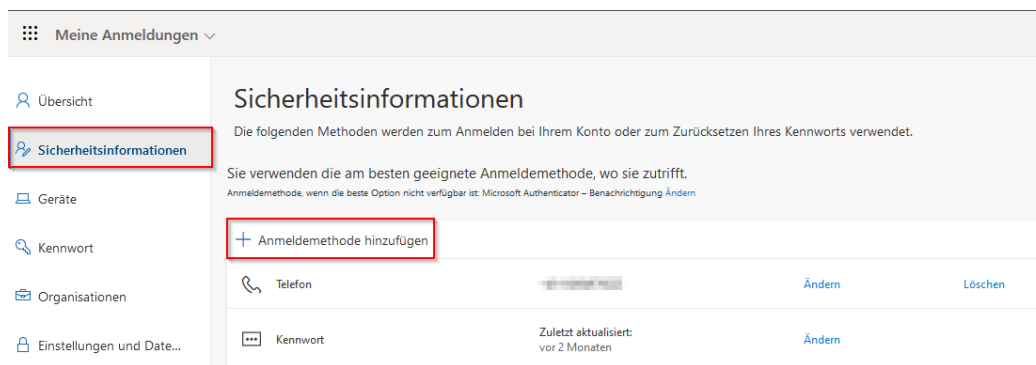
Meine Anmeldungen

Übersicht

Sicherheitsinformationen

Geräte

Kennwort

Organisationen

Einstellungen und Date...

Sicherheitsinformationen

Die folgenden Methoden werden zum Anmelden bei Ihrem Konto oder zum Zurücksetzen Ihres Kennworts verwendet.

Sie verwenden die am besten geeignete Anmeldemethode, wo sie zutrifft.

Anmeldemethode, wenn die beste Option nicht verfügbar ist: Microsoft Authenticator – Benachrichtigung Ändern

+ Anmeldemethode hinzufügen

| Telefon | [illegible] | Ändern | Löschen |
|---|---|---|---|
| Kennwort | Zuletzt aktualisiert: vor 2 Monaten | Ändern | |